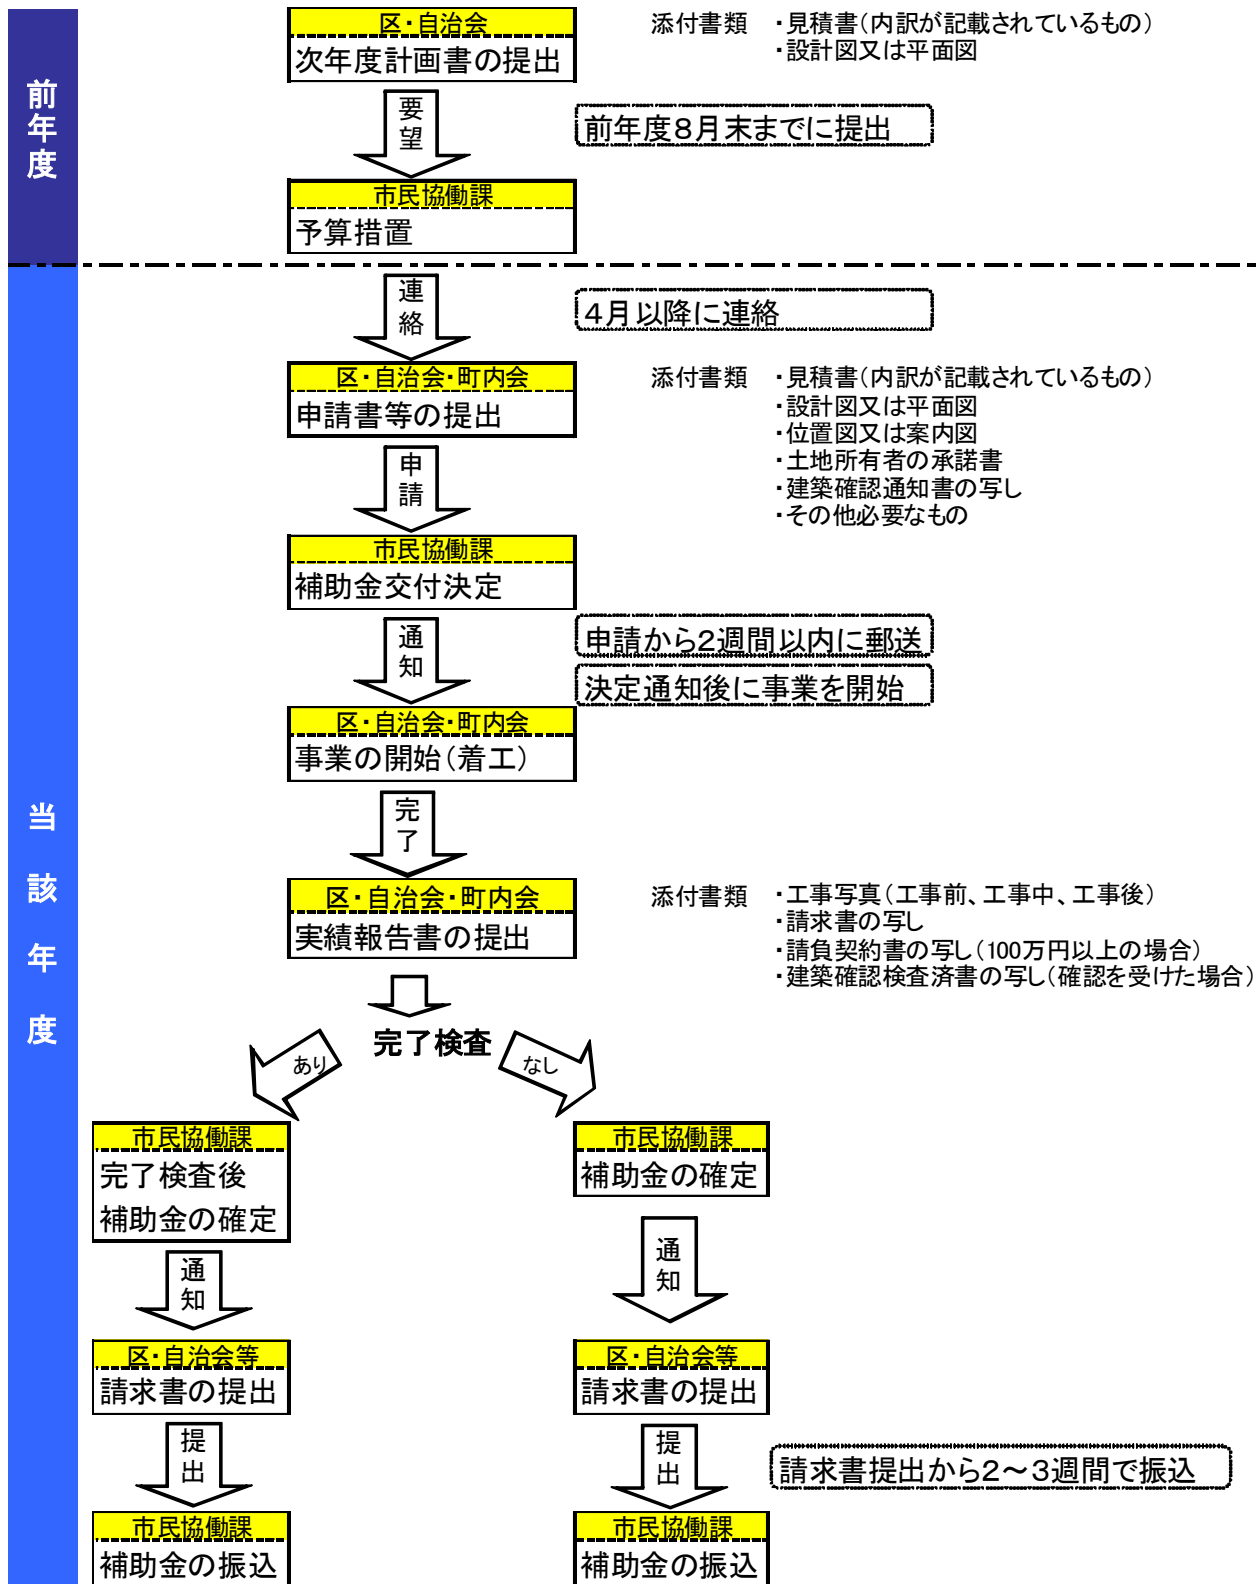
前年度

区・自治会
次年度計画書の提出

添付書類　・見積書(内訳が記載されているもの)
・設計図又は平面図

要望

前年度8月末までに提出

市民協働課
予算措置

当該年度

連絡

4月以降に連絡

区・自治会・町内会
申請書等の提出

添付書類　・見積書(内訳が記載されているもの)
・設計図又は平面図
・位置図又は案内図
・土地所有者の承諾書
・建築確認通知書の写し
・その他必要なもの

申請

市民協働課
補助金交付決定

通知

申請から2週間以内に郵送

決定通知後に事業を開始

区・自治会・町内会
事業の開始(着工)

完了

区・自治会・町内会
実績報告書の提出

添付書類　・工事写真(工事前、工事中、工事後)
・請求書の写し
・請負契約書の写し(100万円以上の場合)
・建築確認検査済書の写し(確認を受けた場合)

完了検査

あり

なし

市民協働課
完了検査後
補助金の確定

市民協働課
補助金の確定

通知

通知

区・自治会等
請求書の提出

区・自治会等
請求書の提出

提出

提出

請求書提出から2～3週間で振込

市民協働課
補助金の振込

市民協働課
補助金の振込